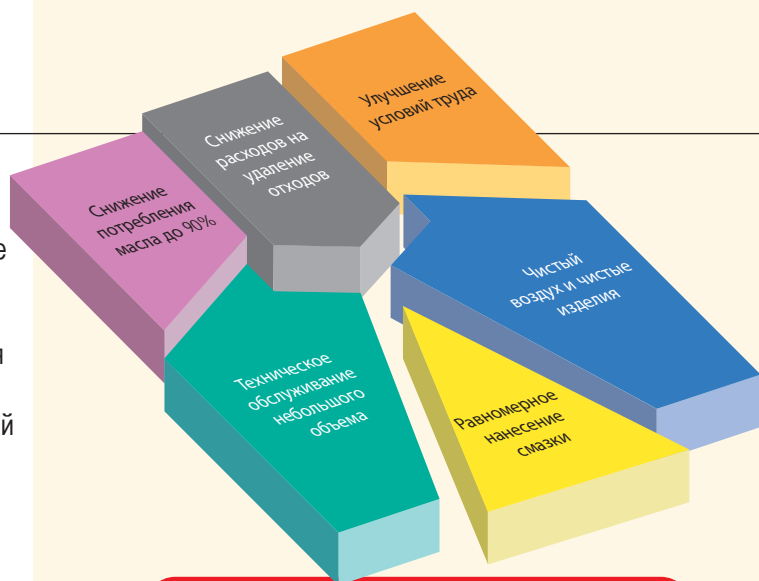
Улучшение условий труда

Снижение расходов на удаление отходов

Снижение потребления масла до 90%

Чистый воздух и чистые изделия

Техническое обслуживание небольшого объема

Равномерное нанесение смазки

е

и

й